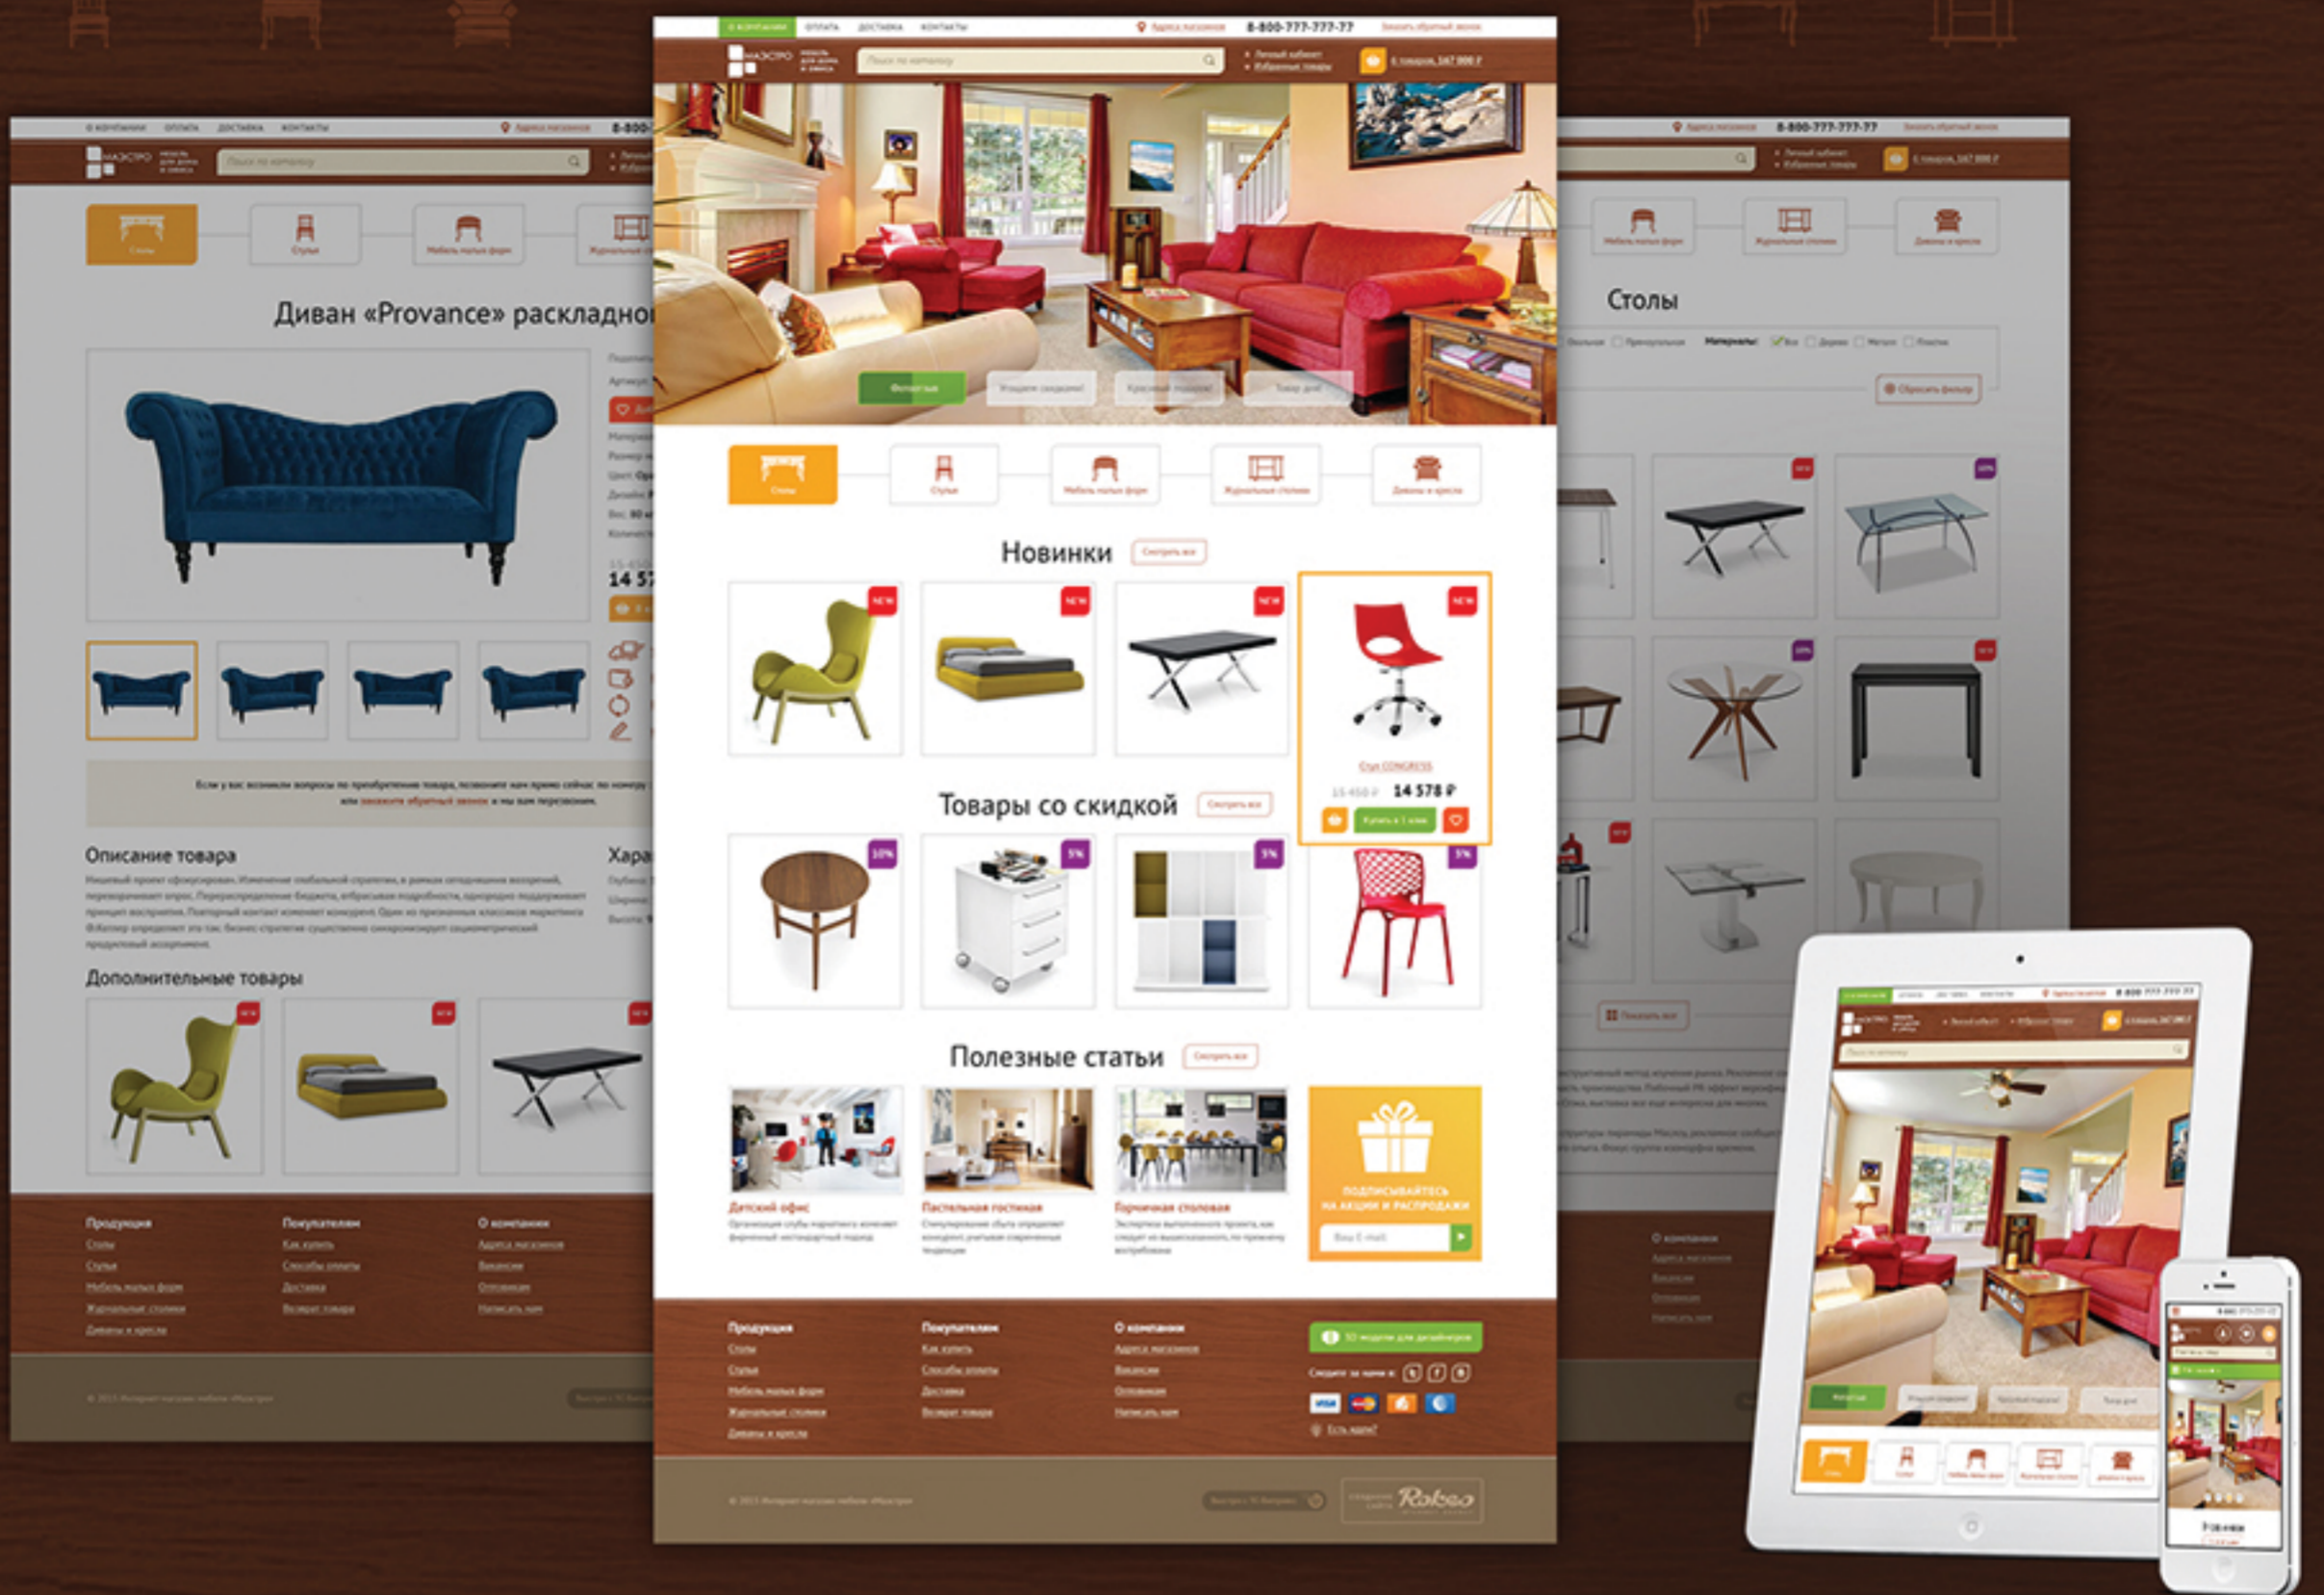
О компании Оплата Доставка Контакты
Адреса магазинов 8-800-777-777-77 Заказать обратный звонок
МАЭСТРО мебель для дома и офиса
Поиск по каталогу
Личный кабинет
Избранные товары
6 товаров, 167 000 ₽
Фотографии
Столы Стулья Мебель малых форм Журнальные столики Диваны и кресла
Новинки Смотреть все
NEW NEW NEW NEW
Стул CONGRESS
15 450 ₽ 14 578 ₽
Купить в 1 клик
Товары со скидкой Смотреть все
10% 5% 5% 5%
Полезные статьи Смотреть все
Детский офис
Пастельная гостиная
Горчичная столовая
ПОДПИСЫВАЙТЕСЬ НА АКЦИИ И РАСПРОДАЖИ
Ваш E-mail
Продукция
Столы
Стулья
Мебель малых форм
Журнальные столики
Диваны и кресла
Покупателям
Как купить
Способы оплаты
Доставка
Возврат товара
О компании
Адреса магазинов
Вакансии
Оптовикам
Написать нам
3D модели для дизайнеров
Следите за нами в:
VISA
Есть идеи?
© 2013, Интернет-магазин мебели «Маэстро»
Rokso
Диван «Provance» раскладно
14 57
Описание товара
Хара
Дополнительные товары
NEW NEW NEW
Продукция
Столы
Стулья
Мебель малых форм
Журнальные столики
Диваны и кресла
Покупателям
Как купить
Способы оплаты
Доставка
Возврат товара
О компании
Адреса магазинов
Вакансии
Оптовикам
Написать нам
Столы
Материалы:
Сбросить фильтр
NEW 10% 10% NEW NEW
Показать все
О компании
Фотографии
Новинки